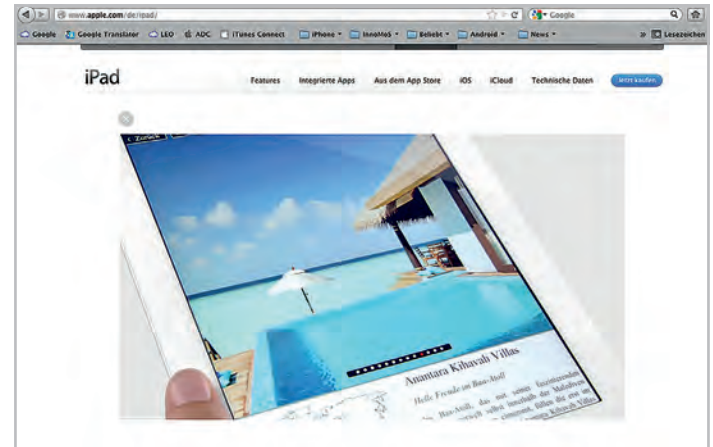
www.apple.com/de/ipad/

Google

Google Google Translator LEO ADC iTunes Connect iPhone InnoMoS Beliebt Android News » Lesezeichen

iPad

Features Integrierte Apps Aus dem App Store iOS iCloud Technische Daten Jetzt kaufen

Zurück

Anantara Kihavah Villas

Helle Freude im Baa-Atoll

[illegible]